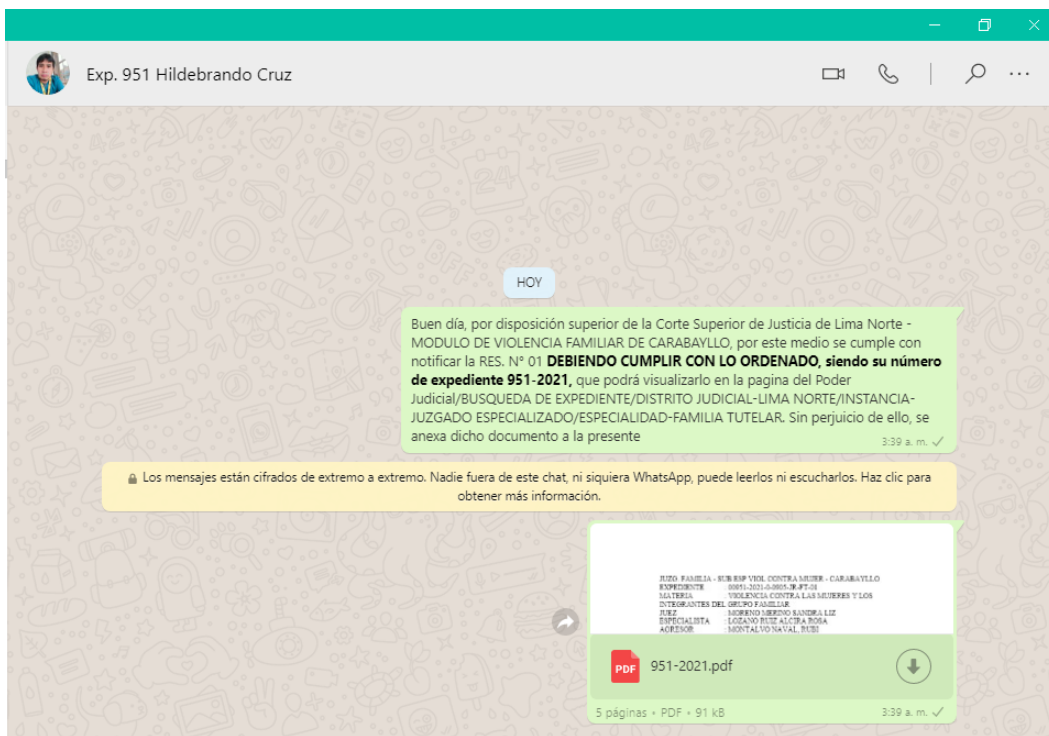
Exp. 951 Hildebrando Cruz

HOY

Buen día, por disposición superior de la Corte Superior de Justicia de Lima Norte - MODULO DE VIOLENCIA FAMILIAR DE CARABAYLLO, por este medio se cumple con notificar la RES. N° 01 **DEBIENDO CUMPLIR CON LO ORDENADO, siendo su número de expediente 951-2021,** que podrá visualizarlo en la pagina del Poder Judicial/BUSQUEDA DE EXPEDIENTE/DISTRITO JUDICIAL-LIMA NORTE/INSTANCIA-JUZGADO ESPECIALIZADO/ESPECIALIDAD-FAMILIA TUTELAR. Sin perjuicio de ello, se anexa dicho documento a la presente

3:39 a. m.

Los mensajes están cifrados de extremo a extremo. Nadie fuera de este chat, ni siquiera WhatsApp, puede leerlos ni escucharlos. Haz clic para obtener más información.

JUZG. FAMILIA - SUB ESP VIOL CONTRA MUJER - CARABAYLLO
EXPEDIENTE : 00951-2021-0-0005-JR-FT-01
MATERIA : VIOLENCIA CONTRA LAS MUJERES Y LOS INTEGRANTES DEL GRUPO FAMILIAR
JUEZ : MORENO MERINO SANDRA LIZ
ESPECIALISTA : LOZANO RUIZ ALCIRA ROSA
AGRESOR : MONTALVO NAVAL, RUBI

PDF 951-2021.pdf

5 páginas • PDF • 91 kB

3:39 a. m.